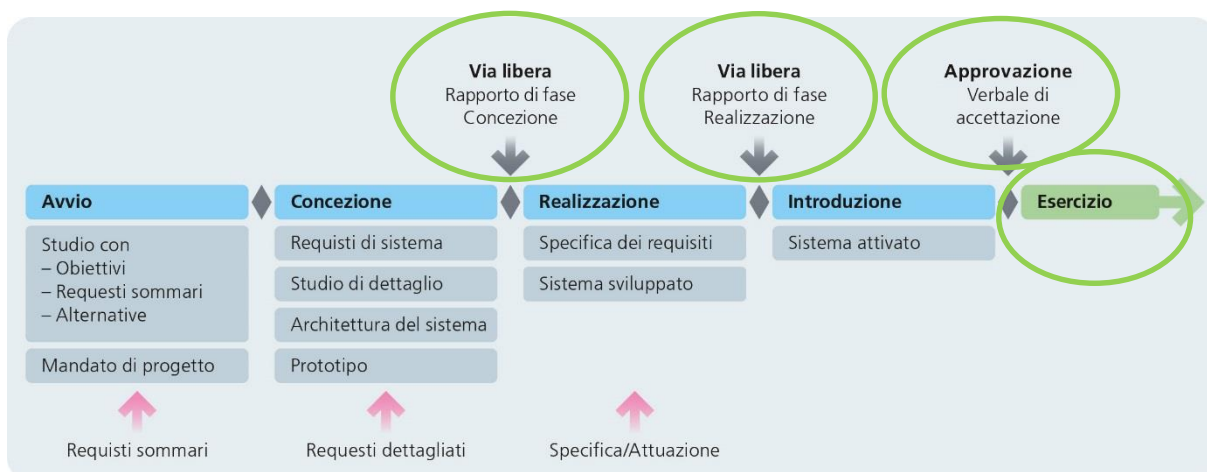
**Via libera**
Rapporto di fase
Concezione

**Via libera**
Rapporto di fase
Realizzazione

**Approvazione**
Verbale di
accettazione

**Avvio**

Studio con
– Obiettivi
– Requesti sommari
– Alternative

Mandato di progetto

**Concezione**

Requisti di sistema

Studio di dettaglio

Architettura del sistema

Prototipo

**Realizzazione**

Specifica dei requisiti

Sistema sviluppato

**Introduzione**

Sistema attivato

**Esercizio**

Requisti sommari

Requesti dettagliati

Specifica/Attuazione